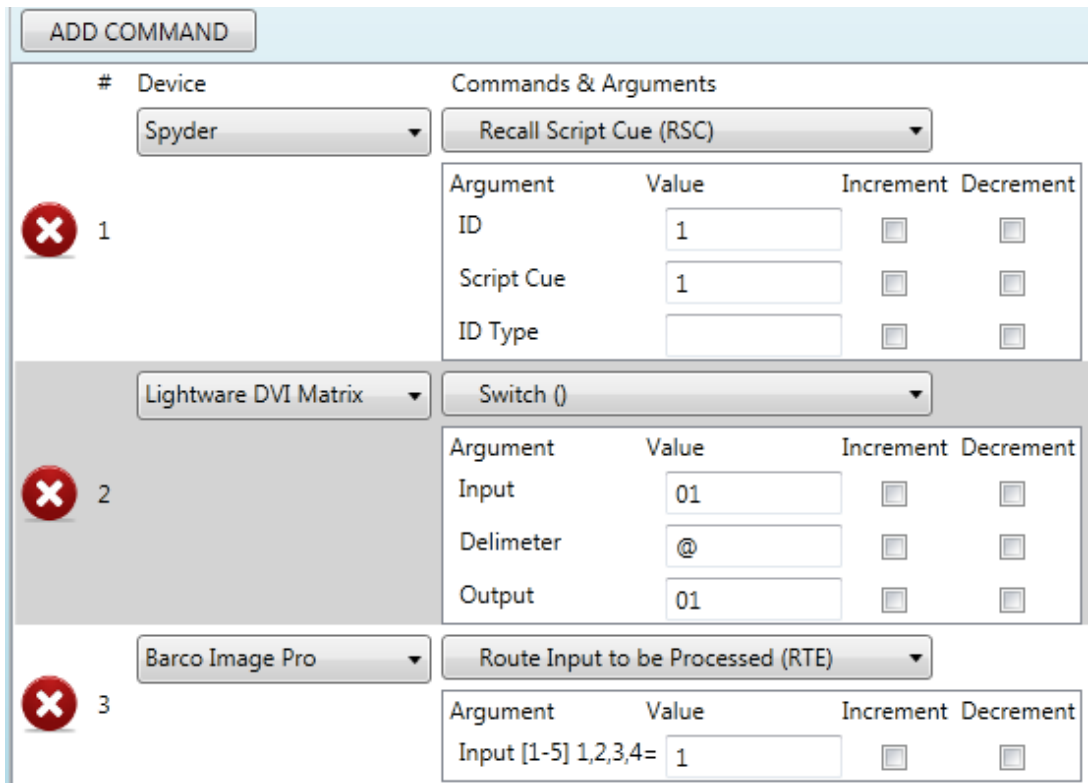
ADD COMMAND

# Device Commands & Arguments

1 Spyder Recall Script Cue (RSC)

| Argument | Value | Increment | Decrement |
|---|---|---|---|
| ID | 1 | | |
| Script Cue | 1 | | |
| ID Type | | | |

2 Lightware DVI Matrix Switch ()

| Argument | Value | Increment | Decrement |
|---|---|---|---|
| Input | 01 | | |
| Delimeter | @ | | |
| Output | 01 | | |

3 Barco Image Pro Route Input to be Processed (RTE)

| Argument | Value | Increment | Decrement |
|---|---|---|---|
| Input [1-5] 1,2,3,4= | 1 | | |